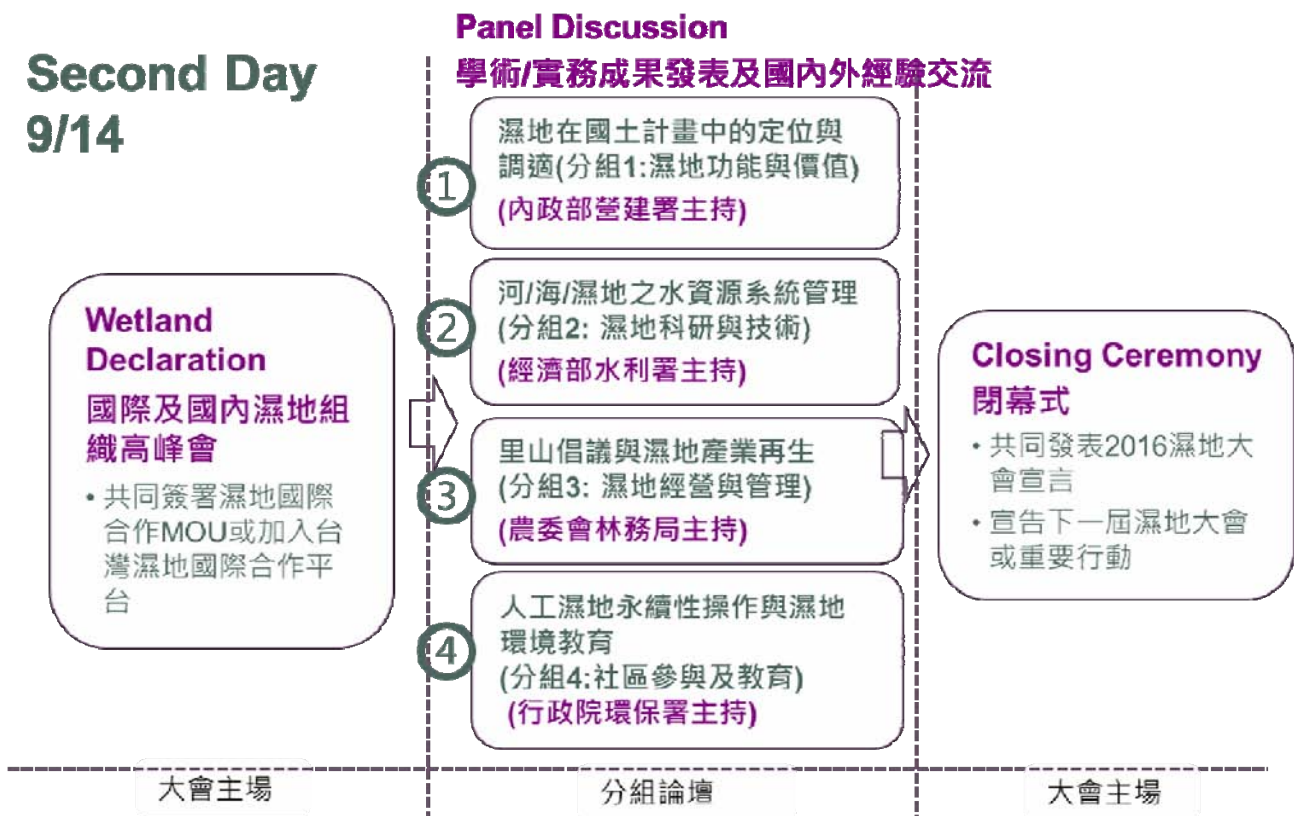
Second Day
9/14

Wetland Declaration
國際及國內濕地組織高峰會

• 共同簽署濕地國際合作MOU或加入台灣濕地國際合作平台

Panel Discussion
學術/實務成果發表及國內外經驗交流

1
濕地在國土計畫中的定位與調適(分組1:濕地功能與價值)
(內政部營建署主持)

2
河/海/濕地之水資源系統管理
(分組2: 濕地科研與技術)
(經濟部水利署主持)

3
里山倡議與濕地產業再生
(分組3: 濕地經營與管理)
(農委會林務局主持)

4
人工濕地永續性操作與濕地環境教育
(分組4:社區參與及教育)
(行政院環保署主持)

Closing Ceremony
閉幕式

• 共同發表2016濕地大會宣言
• 宣告下一屆濕地大會或重要行動

大會主場

分組論壇

大會主場